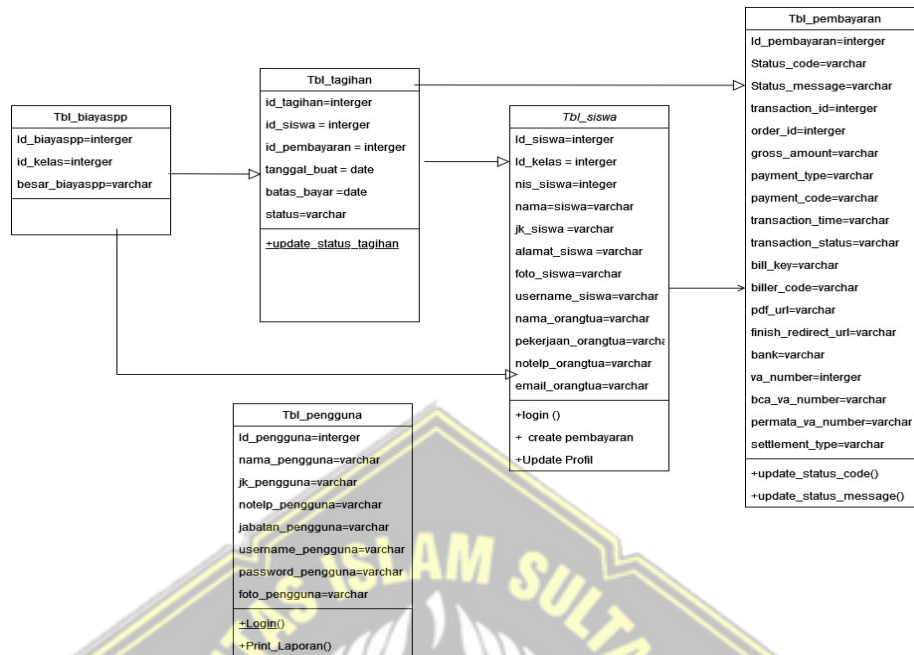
Tbl_biayaspp
Id_biayaspp=interger
id_kelas=interger
besar_biayaspp=varchar

Tbl_tagihan
id_tagihan=interger
id_siswa = interger
id_pembayaran = interger
tanggal_buat = date
batas_bayar =date
status=varchar
+update_status_tagihan

Tbl_siswa
Id_siswa=interger
Id_kelas = interger
nis_siswa=integer
nama=siswa=varchar
jk_siswa =varchar
alamat_siswa =varchar
foto_siswa=varchar
username_siswa=varchar
nama_orangtua=varchar
pekerjaan_orangtua=varcha
notelp_orangtua=varchar
email_orangtua=varchar
+login ()
+ create pembayaran
+Update Profil

Tbl_pembayaran
Id_pembayaran=interger
Status_code=varchar
Status_message=varchar
transaction_id=interger
order_id=interger
gross_amount=varchar
payment_type=varchar
payment_code=varchar
transaction_time=varchar
transaction_status=varchar
bill_key=varchar
biller_code=varchar
pdf_url=varchar
finish_redirect_url=varchar
bank=varchar
va_number=interger
bca_va_number=varchar
permata_va_number=varchar
settlement_type=varchar
+update_status_code()
+update_status_message()

Tbl_pengguna
Id_pengguna=interger
nama_pengguna=varchar
jk_pengguna=varchar
notelp_pengguna=varchar
jabatan_pengguna=varchar
username_pengguna=varchar
password_pengguna=varchar
foto_pengguna=varchar
+Login()
+Print_Laporan()

AM SULTA